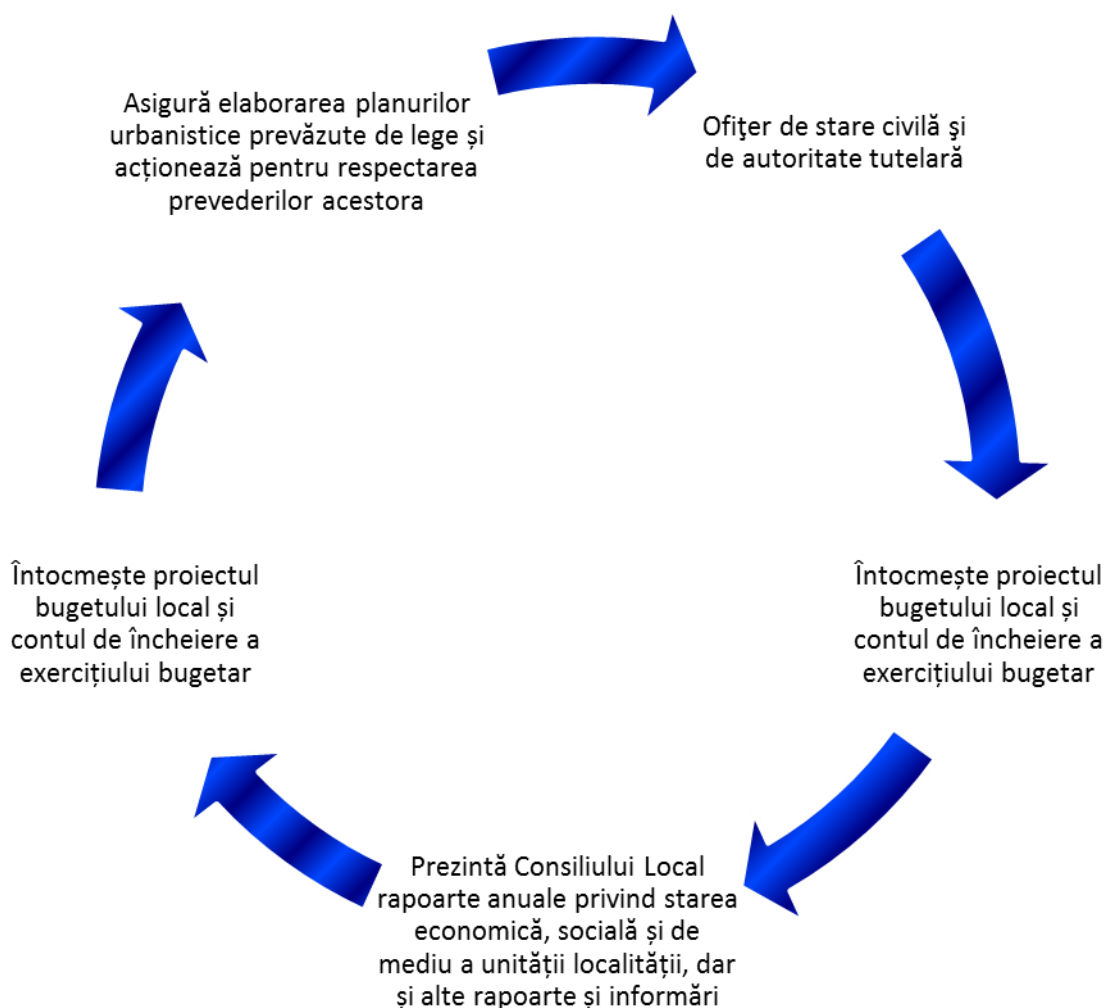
Asigură elaborarea planurilor urbanistice prevăzute de lege și acționează pentru respectarea prevederilor acestora

Ofiţer de stare civilă şi de autoritate tutelară

Întocmește proiectul bugetului local și contul de încheiere a exercițiului bugetar

Prezintă Consiliului Local rapoarte anuale privind starea economică, socială și de mediu a unității localității, dar și alte rapoarte și informări

Întocmește proiectul bugetului local și contul de încheiere a exercițiului bugetar